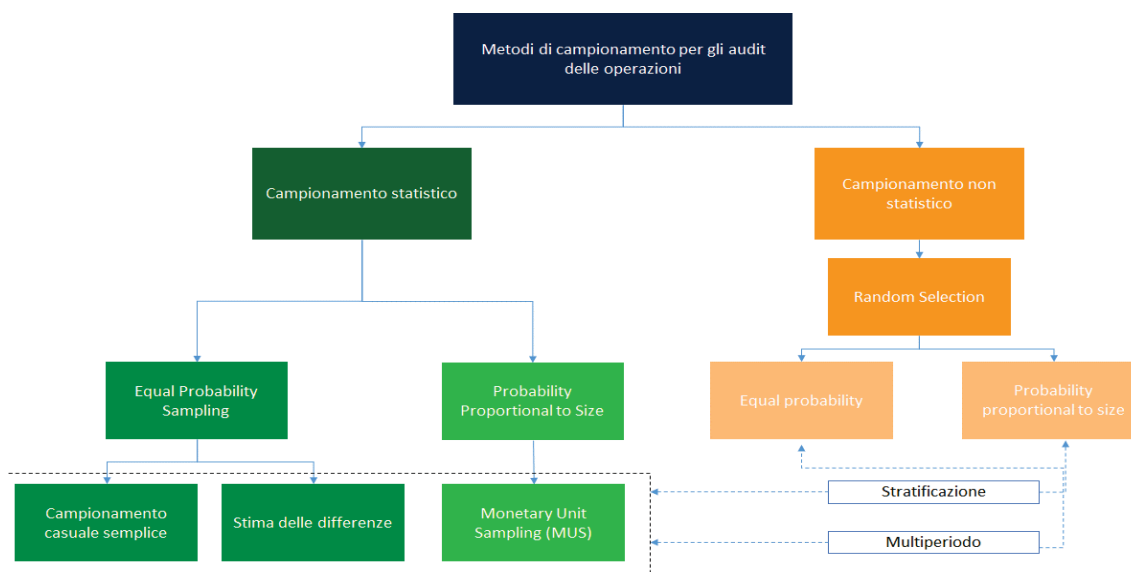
Metodi di campionamento per gli audit delle operazioni

Campionamento statistico

Campionamento non statistico

Random Selection

Equal Probability Sampling

Probability Proportional to Size

Equal probability

Probability proportional to size

Campionamento casuale semplice

Stima delle differenze

Monetary Unit Sampling (MUS)

Stratificazione

Multiperiodo